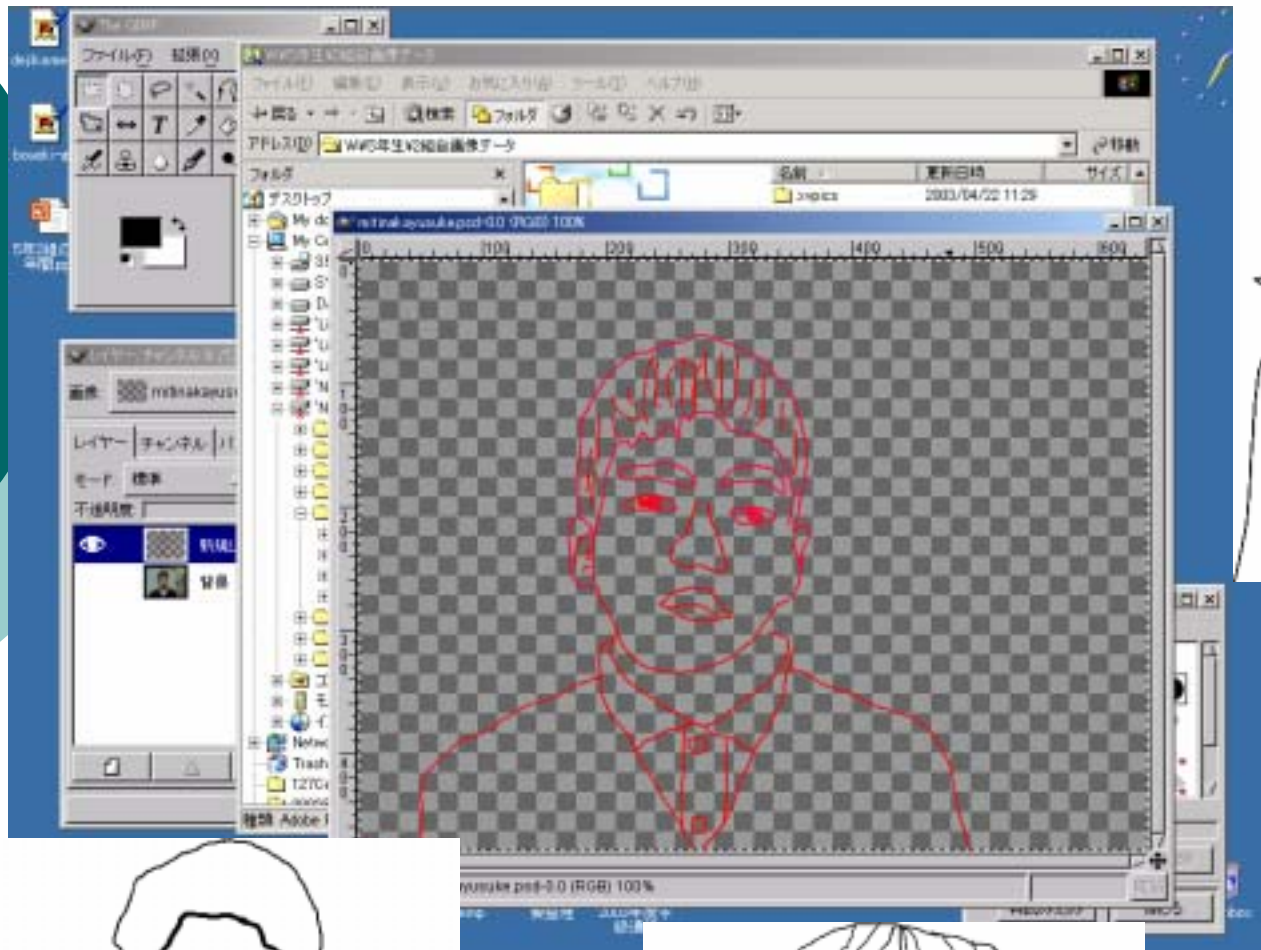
The GIMP
ファイル(F) 拡張(X)
W:¥5年生¥2組自画像データ
ファイル(F) 編集(E) 表示(V) お気に入り(A) ツール(T) ヘルプ(H)
戻る 検索 フォルダ
アドレス(D) W:¥5年生¥2組自画像データ
移動
フォルダ
デスクトップ
My do
My Co
名前
更新日時
サイズ
zxepics
2003/04/22 11:29
nakayusuke.psd-0.0 (RGB) 100%
0 100 200 300 400 500 600
100
200
300
400
Netw
Trash
127G
種類: Adobe
ayusuke.psd-0.0 (RGB) 100%
画像:
レイヤー チャンネル
モード: 標準
不透明度
背景
dejikame
boueki